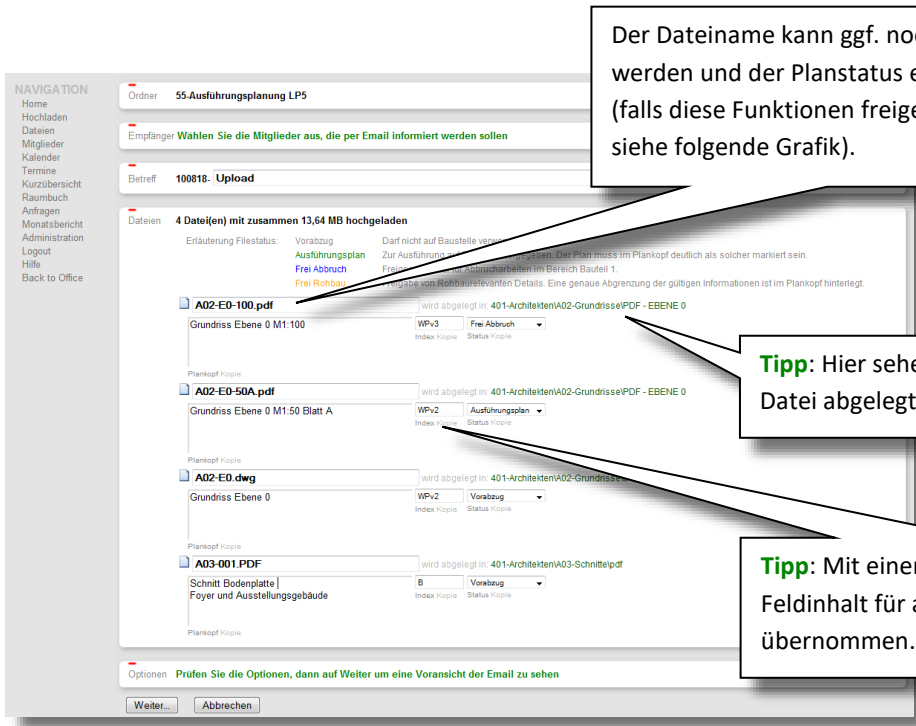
Der Dateiname kann ggf. noc
werden und der Planstatus e
(falls diese Funktionen freige
siehe folgende Grafik).

NAVIGATION
Home
Hochladen
Dateien
Mitglieder
Kalender
Termine
Kurzübersicht
Raumbuch
Anfragen
Monatsbericht
Administration
Logout
Hilfe
Back to Office

Ordner 55-Ausführungsplanung LP5

Empfänger Wählen Sie die Mitglieder aus, die per Email informiert werden sollen

Betreff 100818- Upload

Dateien 4 Datei(en) mit zusammen 13,64 MB hochgeladen

Erläuterung Filestatus: Vorabzug Darf nicht auf Baustelle verw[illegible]
Ausführungsplan Zur Ausführung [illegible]gegeben. Der Plan muss im Plankopf deutlich als solcher markiert sein.
Frei Abbruch Freig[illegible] für Abbrucharbeiten im Bereich Bauteil 1.
Frei Rohbau Freigabe von Rohbaurelevanten Details. Eine genaue Abgrenzung der gültigen Informationen ist im Plankopf hinterlegt.

A02-E0-100.pdf wird abgelegt in: 401-Architekten\A02-Grundrisse\PDF - EBENE 0
Grundriss Ebene 0 M1:100 WPv3 Frei Abbruch
Index Kopie Status Kopie
Plankopf Kopie

A02-E0-50A.pdf wird abgelegt in: 401-Architekten\A02-Grundrisse\PDF - EBENE 0
Grundriss Ebene 0 M1:50 Blatt A WPv2 Ausführungsplan
Index Kopie Status Kopie
Plankopf Kopie

A02-E0.dwg wird abgelegt in: 401-Architekten\A02-Grundriss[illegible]
Grundriss Ebene 0 WPv2 Vorabzug
Index Kopie Status Kopie
Plankopf Kopie

A03-001.PDF wird abgelegt in: 401-Architekten\A03-Schnitte\pdf
Schnitt Bodenplatte
Foyer und Ausstellungsgebäude B Vorabzug
Index Kopie Status Kopie
Plankopf Kopie

Optionen Prüfen Sie die Optionen, dann auf Weiter um eine Voransicht der Email zu sehen

Weiter... Abbrechen

Tipp: Hier sehe
Datei abgelegt

Tipp: Mit einer
Feldinhalt für a
übernommen.